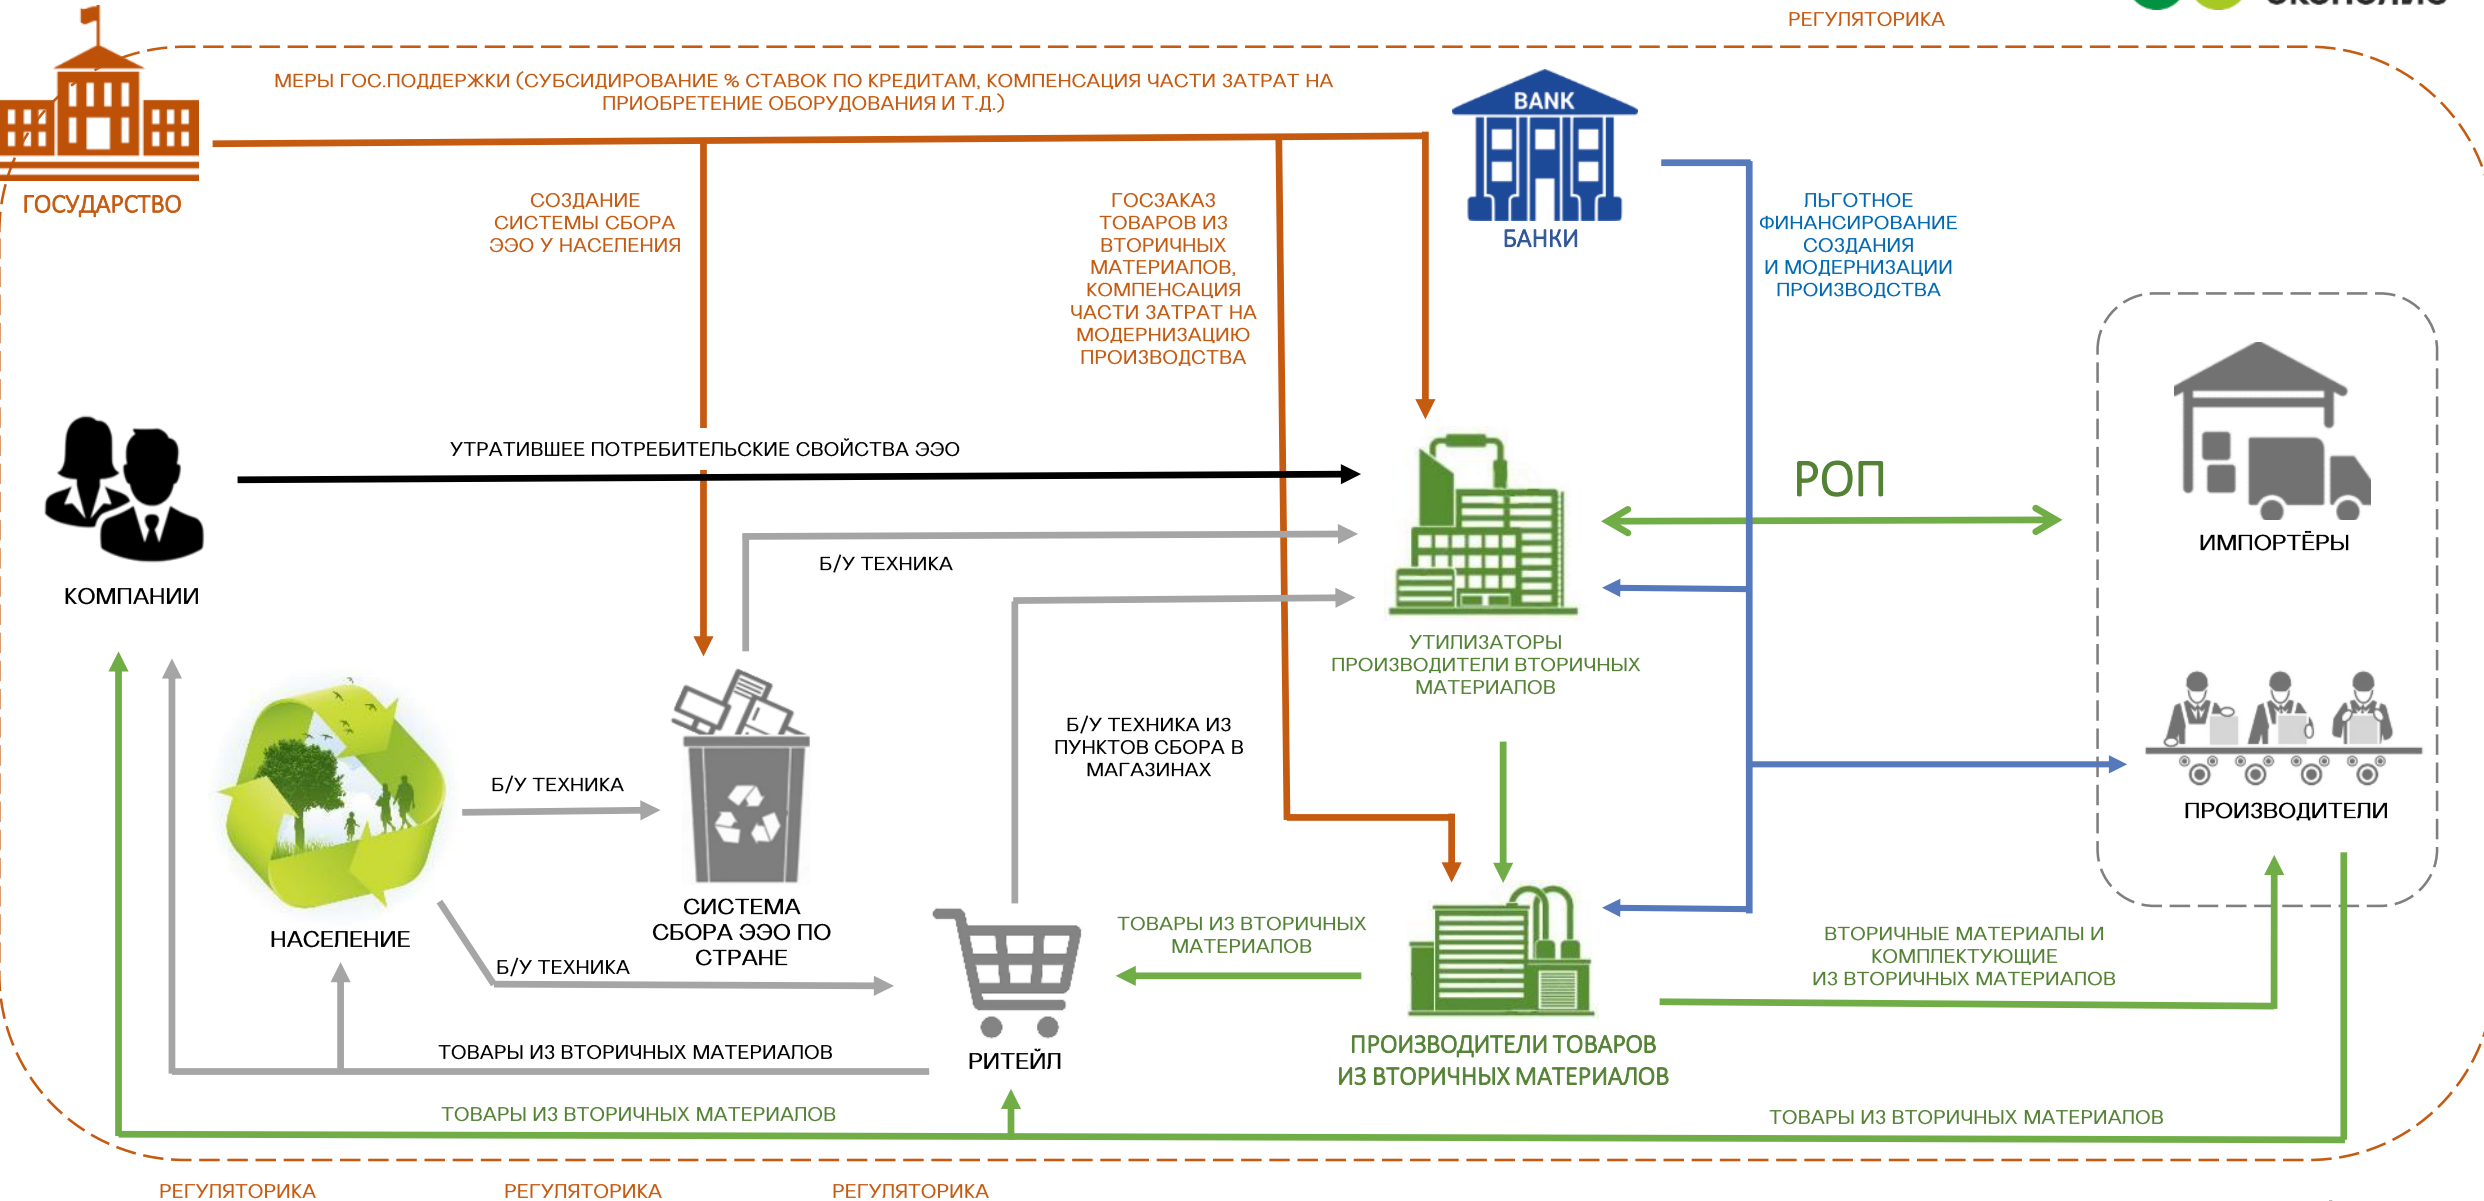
РЕГУЛЯТОРИКА

МЕРЫ ГОС.ПОДДЕРЖКИ (СУБСИДИРОВАНИЕ % СТАВОК ПО КРЕДИТАМ, КОМПЕНСАЦИЯ ЧАСТИ ЗАТРАТ НА ПРИОБРЕТЕНИЕ ОБОРУДОВАНИЯ И Т.Д.)

ГОСУДАРСТВО

BANK
БАНКИ

СОЗДАНИЕ СИСТЕМЫ СБОРА ЭЭО У НАСЕЛЕНИЯ

ГОСЗАКАЗ ТОВАРОВ ИЗ ВТОРИЧНЫХ МАТЕРИАЛОВ, КОМПЕНСАЦИЯ ЧАСТИ ЗАТРАТ НА МОДЕРНИЗАЦИЮ ПРОИЗВОДСТВА

ЛЬГОТНОЕ ФИНАНСИРОВАНИЕ СОЗДАНИЯ И МОДЕРНИЗАЦИИ ПРОИЗВОДСТВА

УТРАТИВШЕЕ ПОТРЕБИТЕЛЬСКИЕ СВОЙСТВА ЭЭО

РОП

ИМПОРТЁРЫ

КОМПАНИИ

Б/У ТЕХНИКА

УТИЛИЗАТОРЫ ПРОИЗВОДИТЕЛИ ВТОРИЧНЫХ МАТЕРИАЛОВ

Б/У ТЕХНИКА

Б/У ТЕХНИКА ИЗ ПУНКТОВ СБОРА В МАГАЗИНАХ

ПРОИЗВОДИТЕЛИ

НАСЕЛЕНИЕ

СИСТЕМА СБОРА ЭЭО ПО СТРАНЕ

Б/У ТЕХНИКА

ТОВАРЫ ИЗ ВТОРИЧНЫХ МАТЕРИАЛОВ

ВТОРИЧНЫЕ МАТЕРИАЛЫ И КОМПЛЕКТУЮЩИЕ ИЗ ВТОРИЧНЫХ МАТЕРИАЛОВ

ПРОИЗВОДИТЕЛИ ТОВАРОВ ИЗ ВТОРИЧНЫХ МАТЕРИАЛОВ

ТОВАРЫ ИЗ ВТОРИЧНЫХ МАТЕРИАЛОВ

РИТЕЙЛ

ТОВАРЫ ИЗ ВТОРИЧНЫХ МАТЕРИАЛОВ

ТОВАРЫ ИЗ ВТОРИЧНЫХ МАТЕРИАЛОВ

РЕГУЛЯТОРИКА РЕГУЛЯТОРИКА РЕГУЛЯТОРИКА